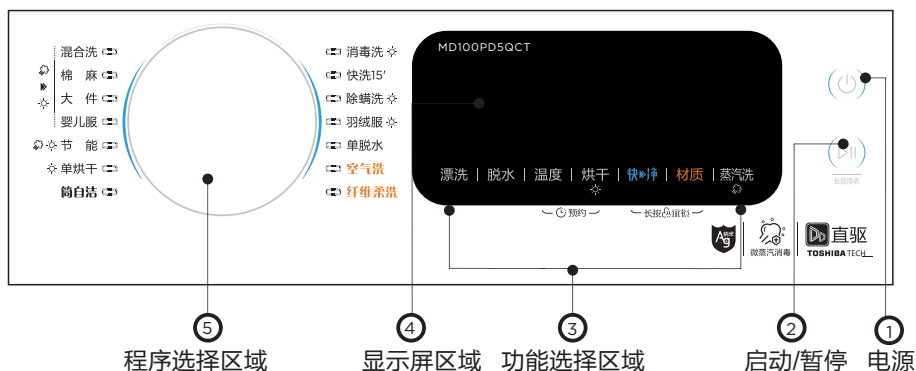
混合洗
棉 麻
大 件
婴儿服
节 能
单烘干
筒自洁

消毒洗
快洗15'
除螨洗
羽绒服
单脱水
空气洗
纤维柔洗

MD100PD5QCT

漂洗 | 脱水 | 温度 | 烘干 | 快净 | 材质 | 蒸汽洗

预约
长按童锁

长按添衣

微蒸汽消毒

直驱
TOSHIBA TECH

⑤ 程序选择区域
④ 显示屏区域
③ 功能选择区域
② 启动/暂停
① 电源